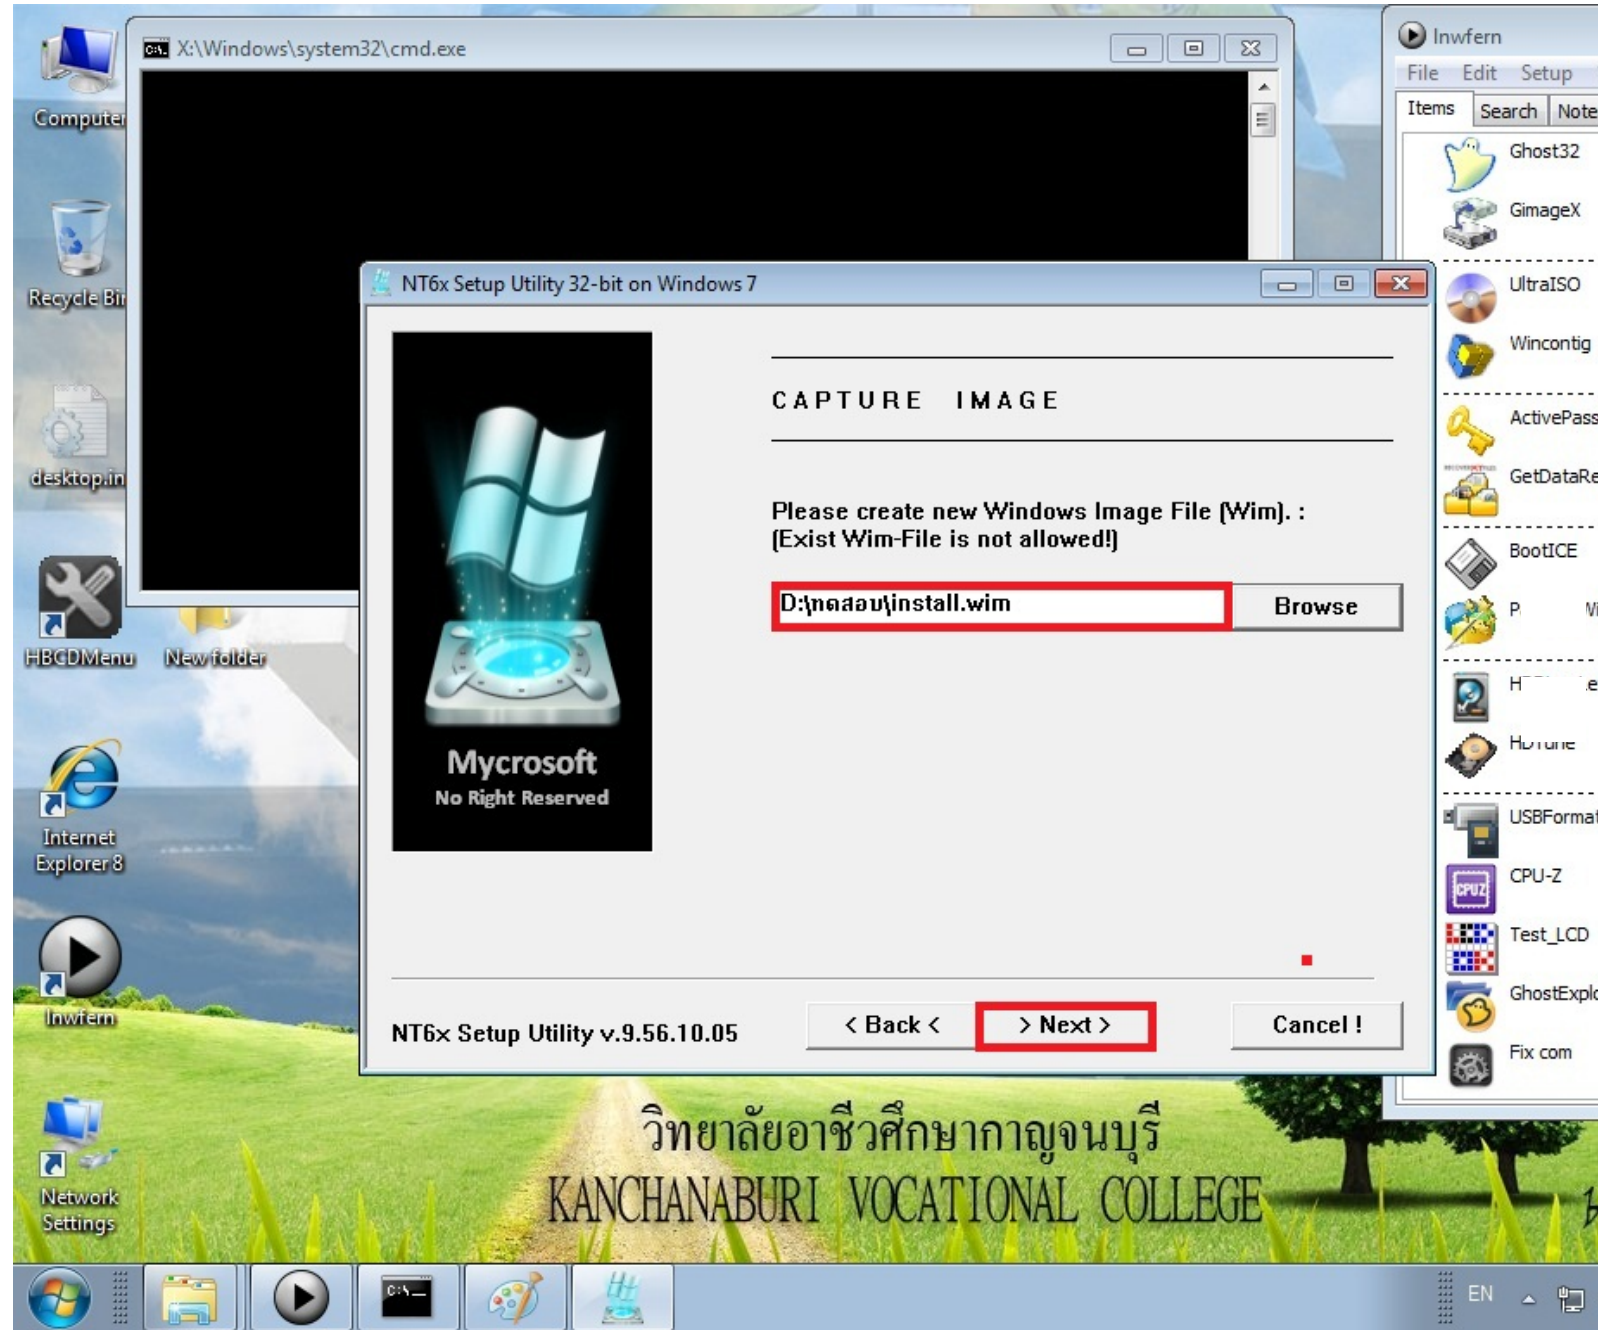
Computer

Recycle Bin

desktop.ini

HBCDMenu

New folder

Internet Explorer 8

Inwfern

Network Settings

X:\Windows\system32\cmd.exe

Inwfern
File Edit Setup
Items Search Note
Ghost32
GimageX
UltraISO
Wincontig
ActivePass
GetDataRe
BootICE
P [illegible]
H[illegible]
HDTune
USBFormat
CPU-Z
Test_LCD
GhostExpl
Fix com

NT6x Setup Utility 32-bit on Windows 7

Mycrosoft
No Right Reserved

CAPTURE IMAGE

Please create new Windows Image File (Wim). :
(Exist Wim-File is not allowed!)

D:\ทดสอบ\install.wim
Browse

NT6x Setup Utility v.9.56.10.05
< Back <
> Next >
Cancel !

วิทยาลัยอาชีวศึกษากาญจนบุรี
KANCHANABURI VOCATIONAL COLLEGE

EN